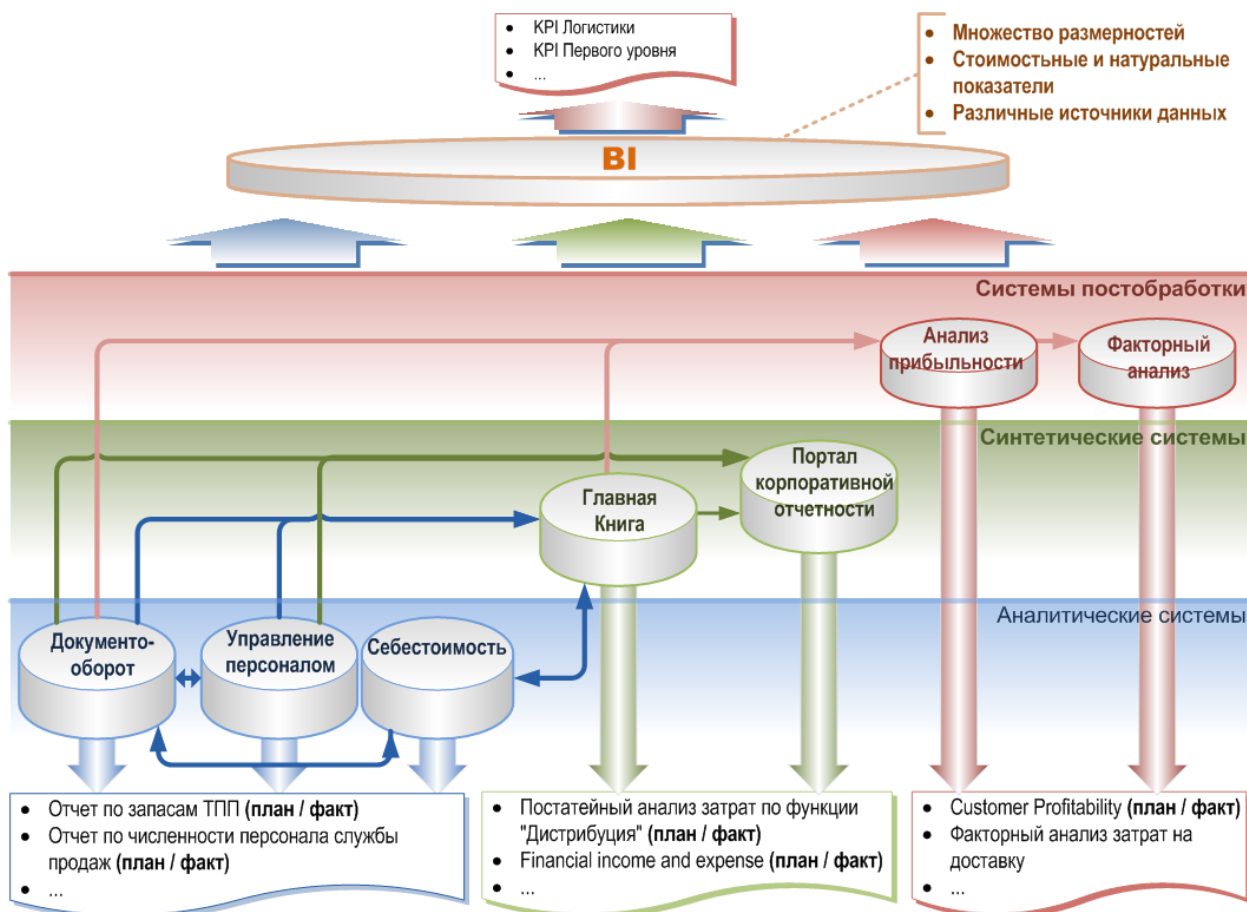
- KPI Логистики
- KPI Первого уровня
- ...

- Множество размерностей
- Стоимостные и натуральные показатели
- Различные источники данных

BI

Системы постобработки

Анализ прибыльности

Факторный анализ

Синтетические системы

Портал корпоративной отчетности

Главная Книга

Аналитические системы

Документооборот

Управление персоналом

Себестоимость

- Отчет по запасам ТПП **(план / факт)**
- Отчет по численности персонала службы продаж **(план / факт)**
- ...

- Постатейный анализ затрат по функции "Дистрибуция" **(план / факт)**
- Financial income and expense **(план / факт)**
- ...

- Customer Profitability **(план / факт)**
- Факторный анализ затрат на доставку
- ...